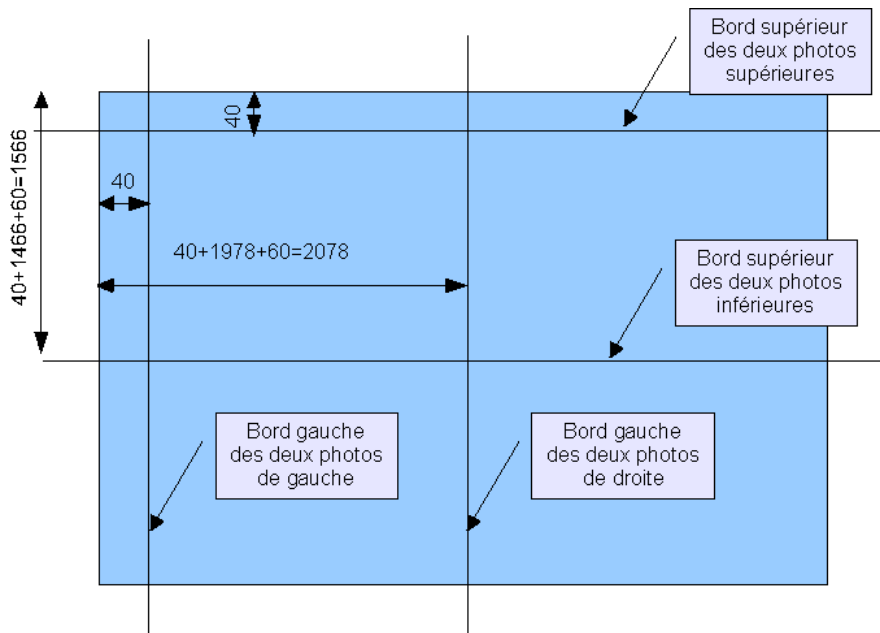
Bord supérieur des deux photos supérieures

40

40+1466+60=1566

40

40+1978+60=2078

Bord supérieur des deux photos inférieures

Bord gauche des deux photos de gauche

Bord gauche des deux photos de droite